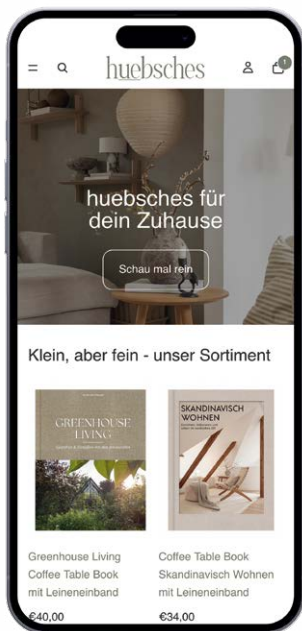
huebsches

1

huebsches für dein Zuhause

Schau mal rein

Klein, aber fein - unser Sortiment

GREENHOUSE LIVING

SKANDINAVISCH WOHNEN

Greenhouse Living Coffee Table Book mit Leineneinband

€40,00

Coffee Table Book Skandinavisch Wohnen mit Leineneinband

€34,00